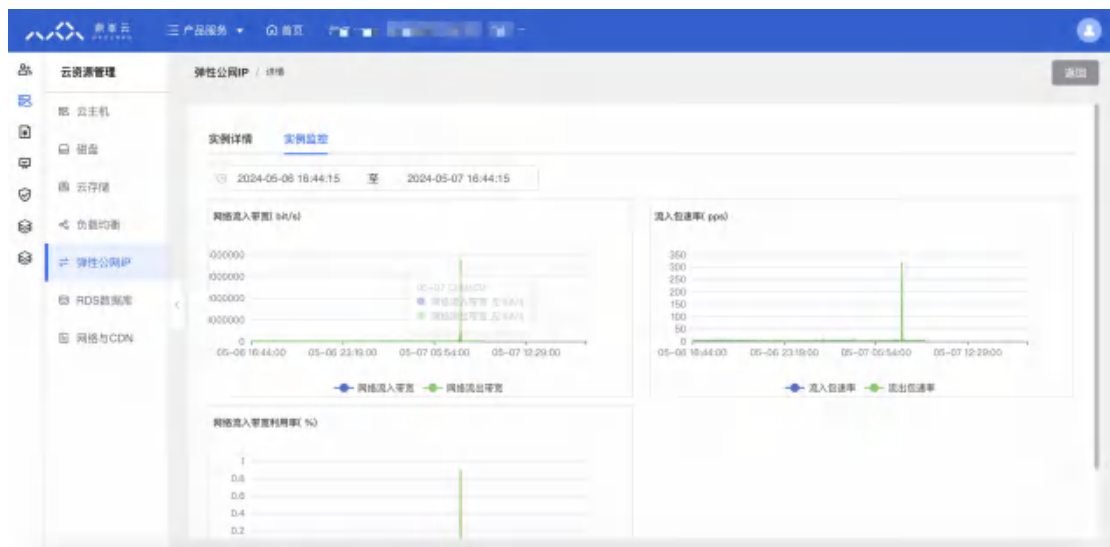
鼎峯云

☰ 产品服务 ▾ 首页 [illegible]

云资源管理

云主机

磁盘

云存储

负载均衡

弹性公网IP

RDS数据库

网络与CDN

弹性公网IP / 详情

返回

实例详情 实例监控

2024-05-06 16:44:15 至 2024-05-07 16:44:15

网络流入带宽( bit/s)

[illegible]000000
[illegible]000000
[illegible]000000
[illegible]000000
0

05-06 16:44:00 05-06 23:19:00 05-07 05:54:00 05-07 12:29:00

05-07 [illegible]
网络流入带宽 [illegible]
网络流出带宽 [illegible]

网络流入带宽 网络流出带宽

流入包速率( pps)

350
300
250
200
150
100
50
0

05-06 16:44:00 05-06 23:19:00 05-07 05:54:00 05-07 12:29:00

流入包速率 流出包速率

网络流入带宽利用率( %)

1
0.8
0.6
0.4
0.2